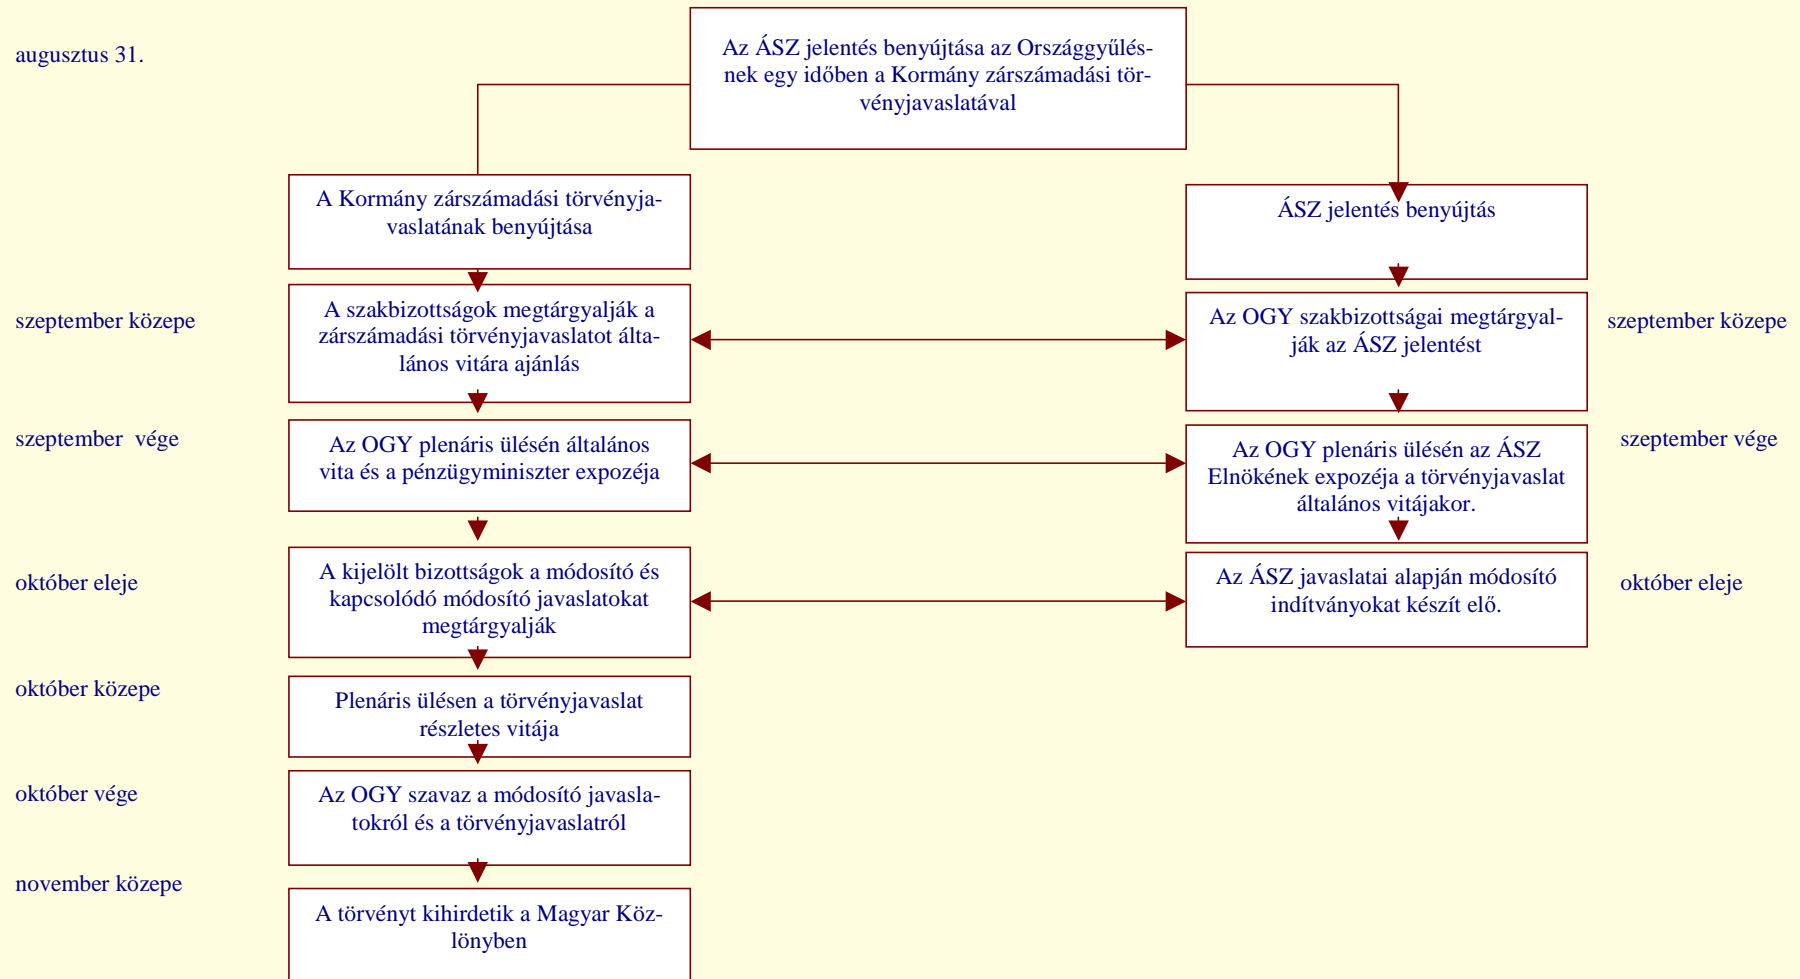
augusztus 31.

Az ÁSZ jelentés benyújtása az Országgyűlésnek egy időben a Kormány zárszámadási törvényjavaslatával

A Kormány zárszámadási törvényjavaslatának benyújtása

ÁSZ jelentés benyújtás

szeptember közepe

A szakbizottságok megtárgyalják a zárszámadási törvényjavaslatot általános vitára ajánlás

Az OGY szakbizottságai megtárgyalják az ÁSZ jelentést

szeptember közepe

szeptember vége

Az OGY plenáris ülésén általános vita és a pénzügyminiszter expozéja

Az OGY plenáris ülésén az ÁSZ Elnökének expozéja a törvényjavaslat általános vitájakor.

szeptember vége

október eleje

A kijelölt bizottságok a módosító és kapcsolódó módosító javaslatokat megtárgyalják

Az ÁSZ javaslatai alapján módosító indítványokat készít elő.

október eleje

október közepe

Plenáris ülésen a törvényjavaslat részletes vitája

október vége

Az OGY szavaz a módosító javaslatokról és a törvényjavaslatról

november közepe

A törvényt kihirdetik a Magyar Közlönyben